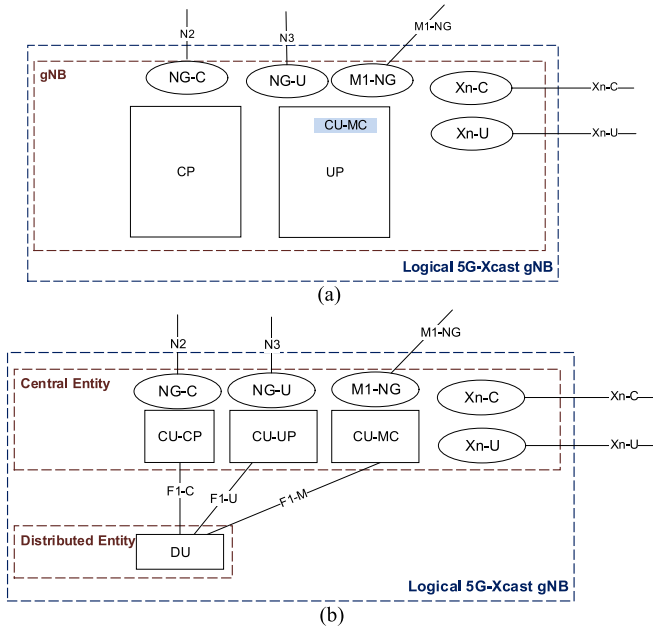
N2
N3
M1-NG
gNB
NG-C
NG-U
M1-NG
Xn-C
Xn-C
Xn-U
Xn-U
CU-MC
CP
UP
Logical 5G-Xcast gNB
(a)

N2
N3
M1-NG
Central Entity
NG-C
NG-U
M1-NG
Xn-C
Xn-C
CU-CP
CU-UP
CU-MC
Xn-U
Xn-U
F1-C
F1-U
F1-M
Distributed Entity
DU
Logical 5G-Xcast gNB
(b)